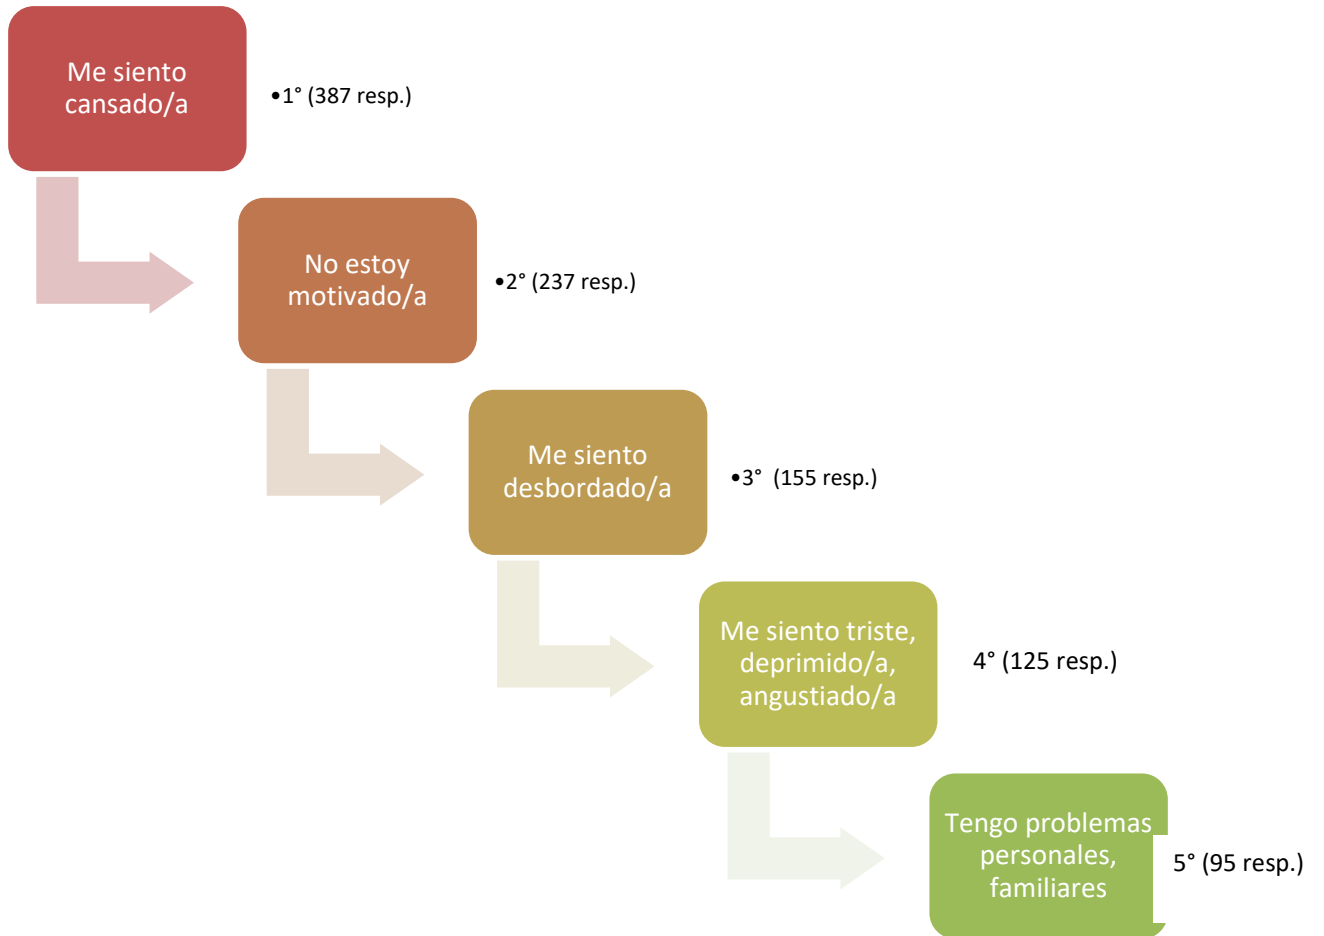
Me siento cansado/a

•1° (387 resp.)

No estoy motivado/a

•2° (237 resp.)

Me siento desbordado/a

•3° (155 resp.)

Me siento triste, deprimido/a, angustiado/a

4° (125 resp.)

Tengo problemas personales, familiares

5° (95 resp.)